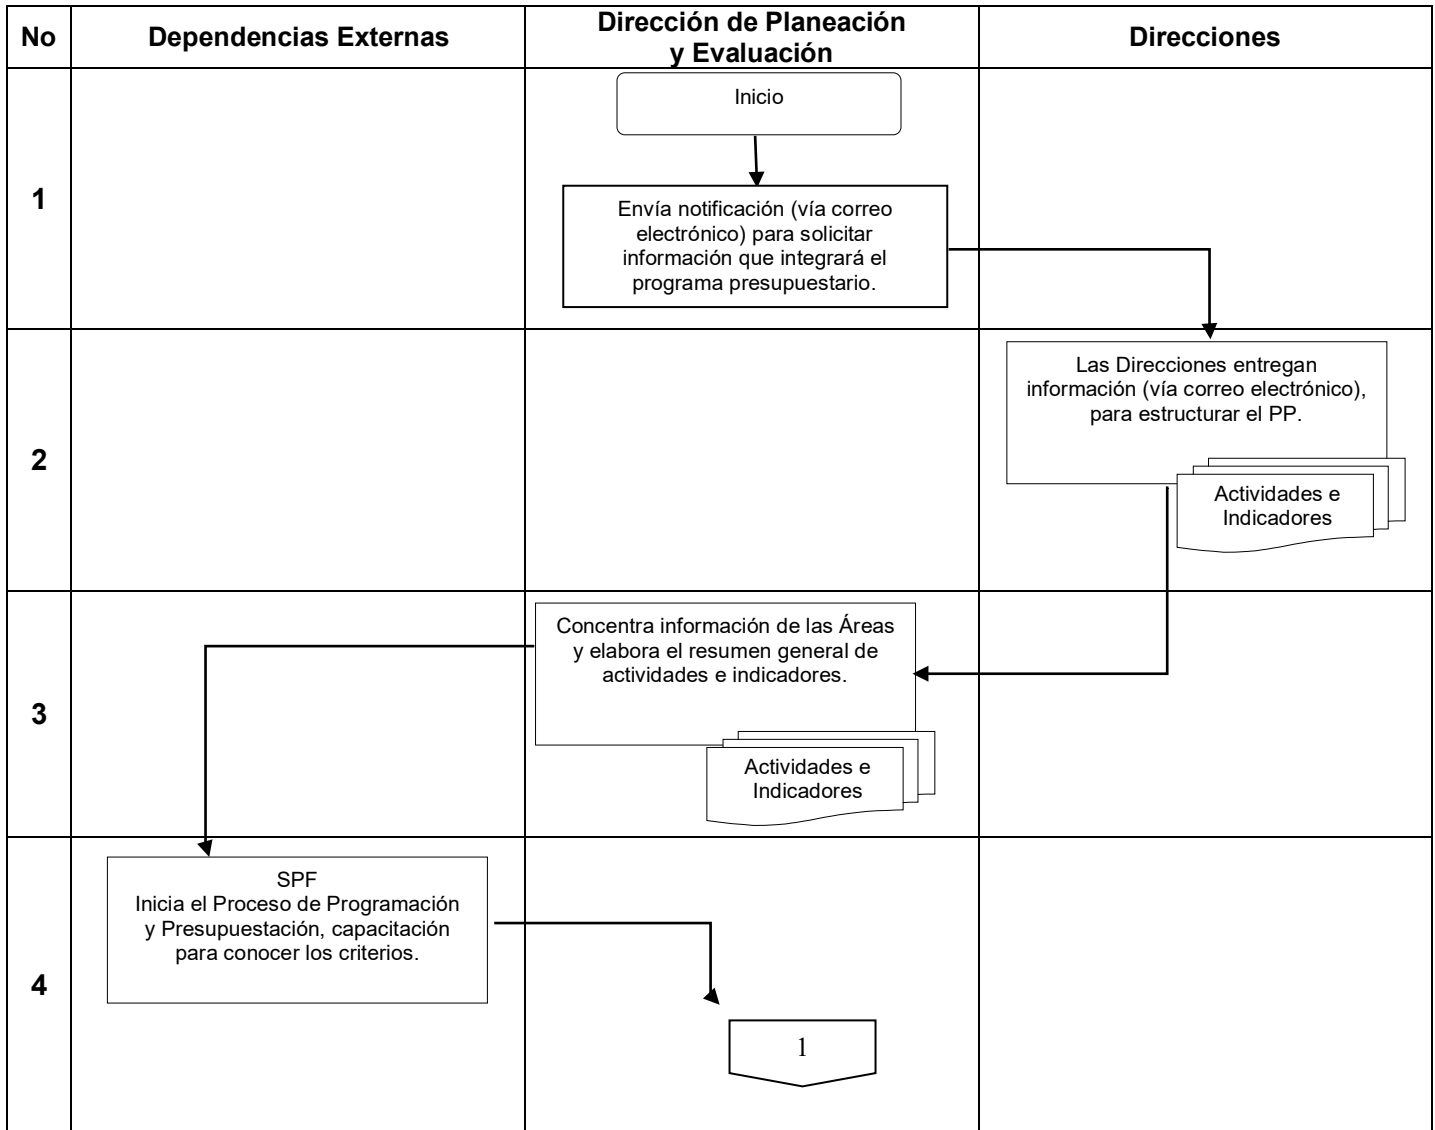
| No | Dependencias Externas | Dirección de Planeación y Evaluación | Direcciones |
|---|---|---|---|
| 1 | | Inicio<br>Envía notificación (vía correo electrónico) para solicitar información que integrará el programa presupuestario. | |
| 2 | | | Las Direcciones entregan información (vía correo electrónico), para estructurar el PP.<br>Actividades e Indicadores |
| 3 | | Concentra información de las Áreas y elabora el resumen general de actividades e indicadores.<br>Actividades e Indicadores | |
| 4 | SPF<br>Inicia el Proceso de Programación y Presupuestación, capacitación para conocer los criterios. | 1 | |